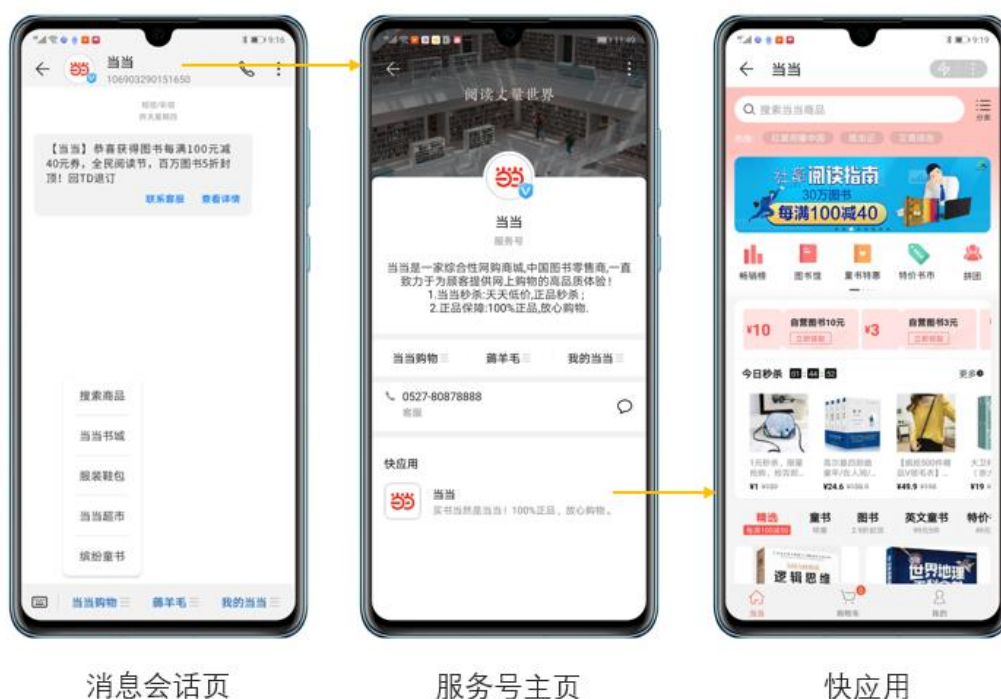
当当
106903290151650

【当当】恭喜获得图书每满100元减40元券，全民阅读节，百万图书5折封顶！回TD退订

联系客服 查看详情

搜索商品
当当书城
服装鞋包
当当超市
缤纷童书

当当购物 薅羊毛 我的当当

阅读丈量世界

当当
服务号

当当是一家综合性网购商城,中国图书零售商,一直致力于为顾客提供网上购物的高品质体验！
1.当当秒杀:天天低价,正品秒杀；
2.正品保障:100%正品,放心购物.

当当购物 薅羊毛 我的当当

0527-80878888
客服

快应用

当当
买书当然是当当！100%正品，放心购物。

当当

搜索当当商品

阅读指南
30万图书
每满100减40

畅销榜 图书馆 童书特惠 特价书市 拼团

¥10 自营图书10元
¥3 自营图书3元

今日秒杀

更多

精选 童书 图书 英文童书 特价

逻辑思维
世界地理

当当 购物车 我的

消息会话页

服务号主页

快应用